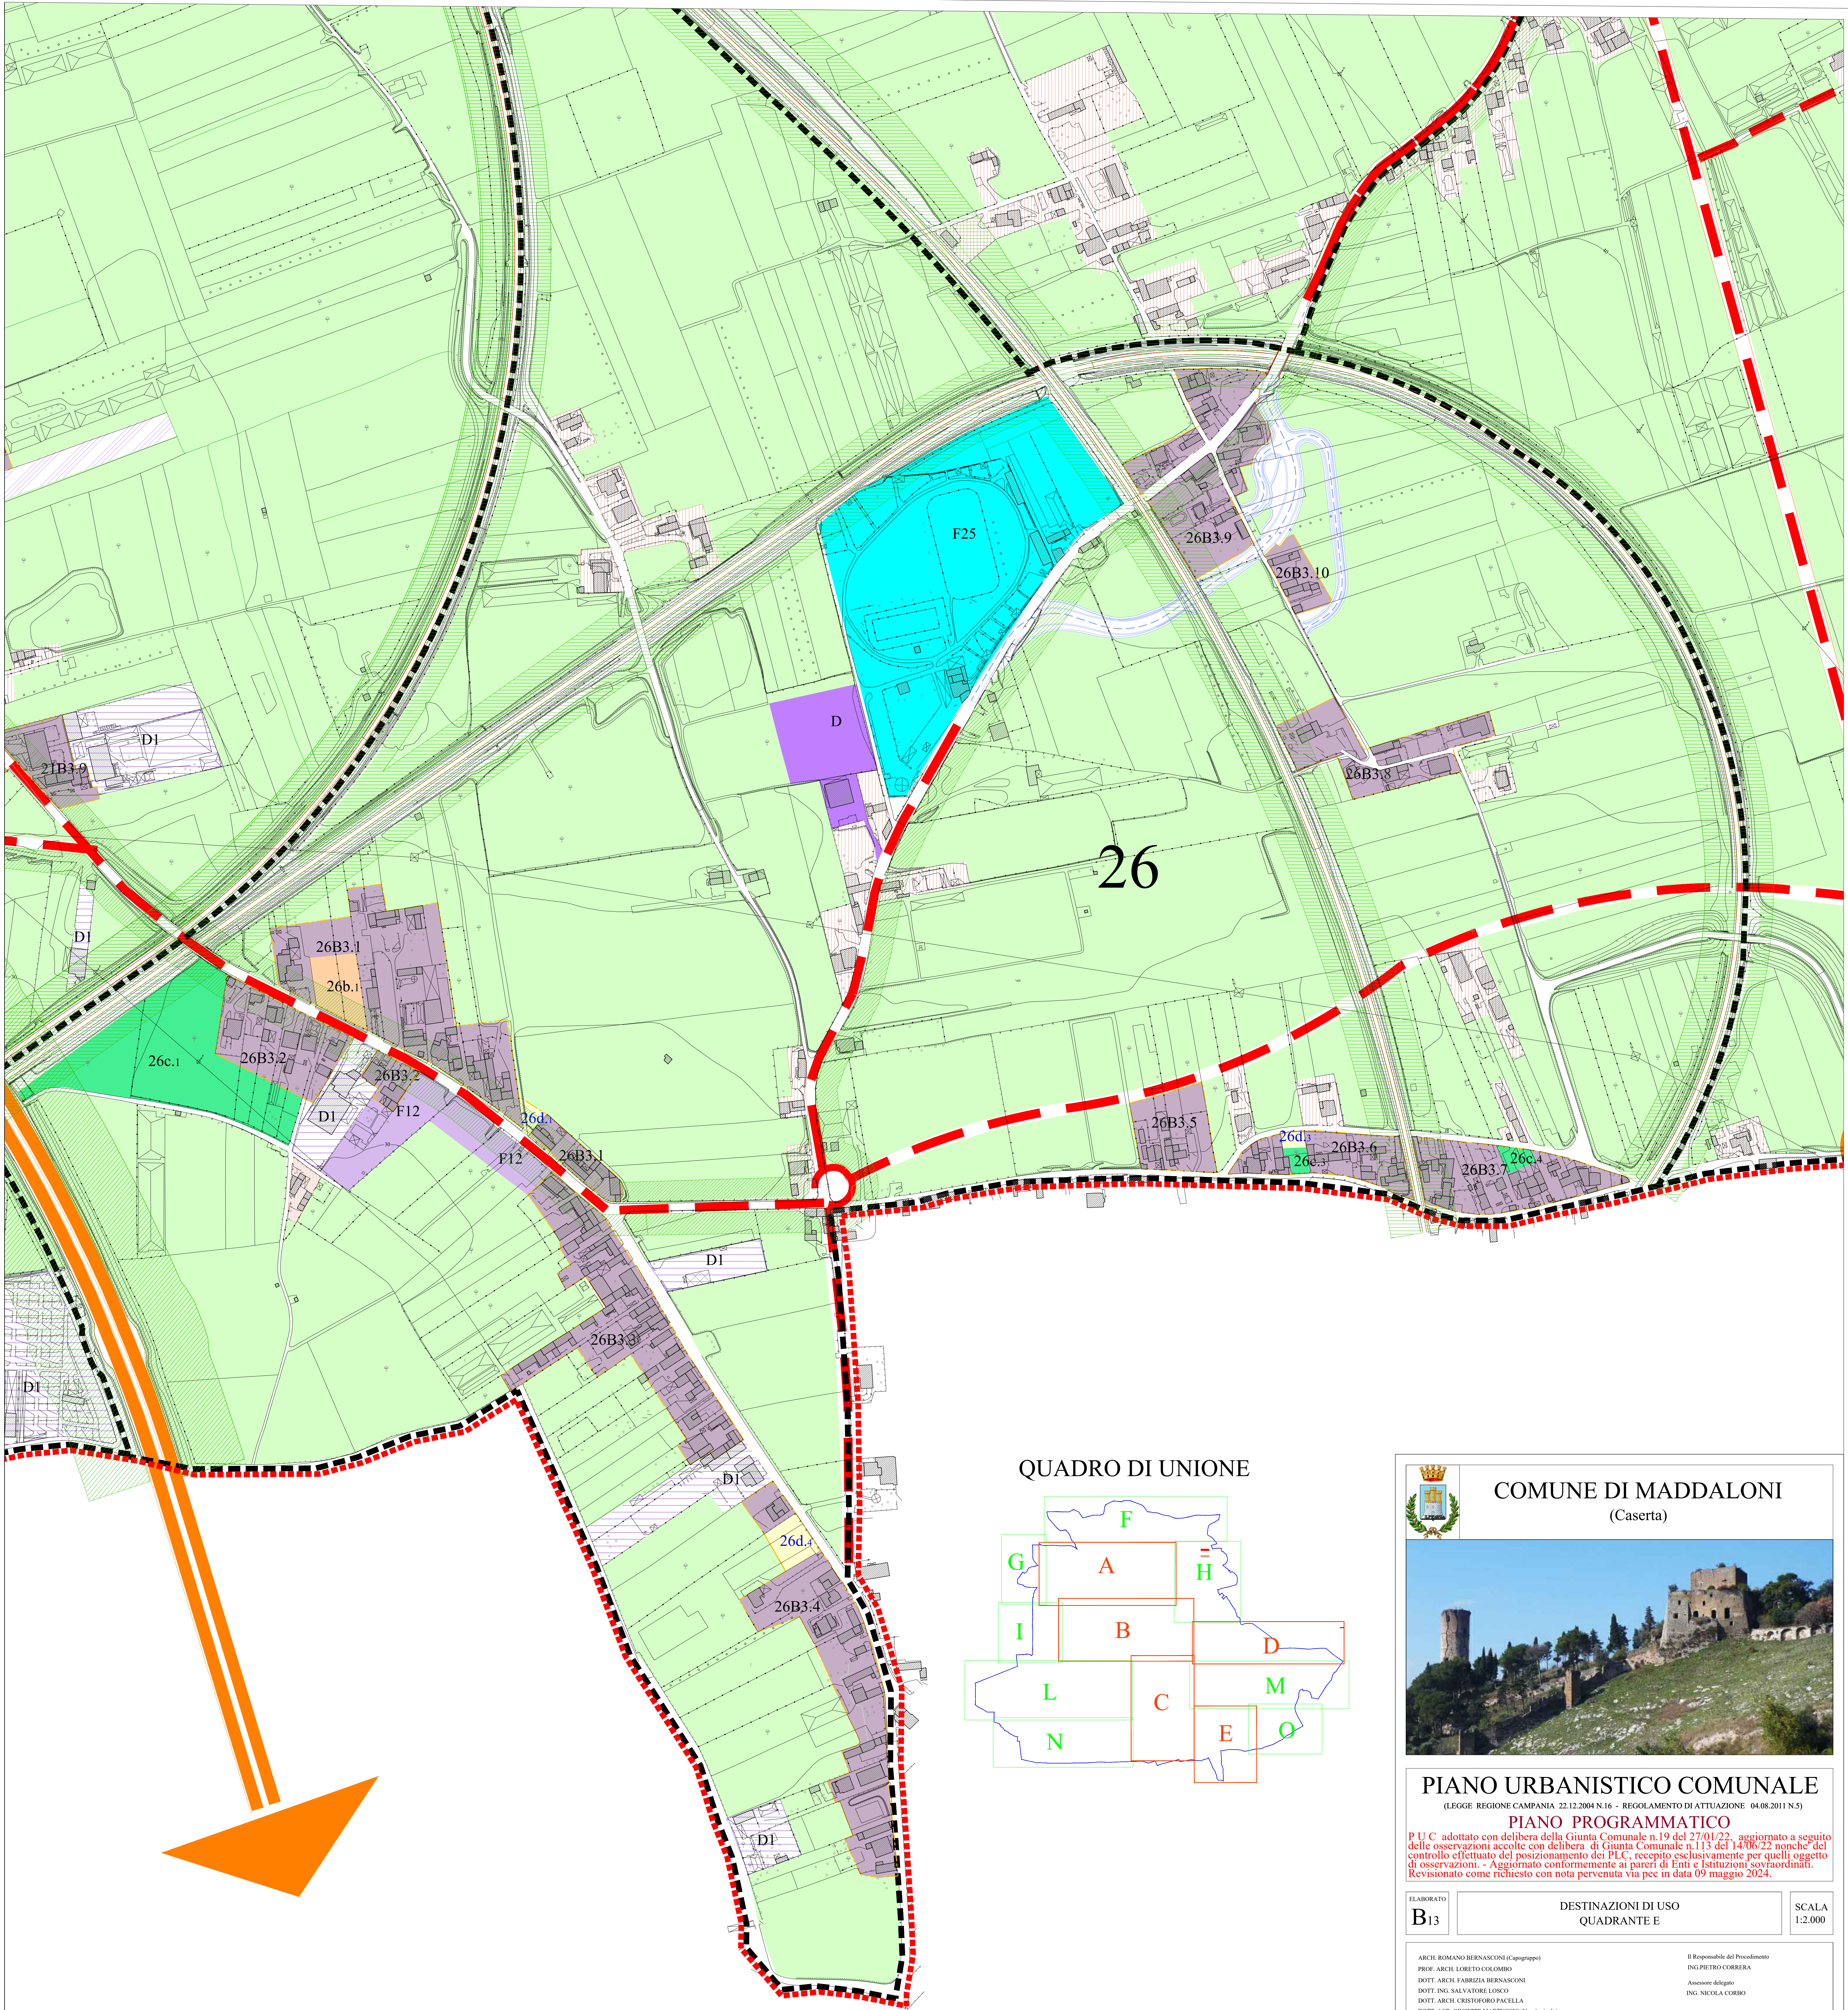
F25
26B3.9
26B3.10
D
D1
21B3.9
26B3.8
26
D1
26B3.1
26b.1
26c.1
26B3.2
26B3.2
D1
F12
26d.1
F12
26B3.1
26B3.5
26d.3
26B3.6
26c.3
26c.4
26B3.7
D1
26B3.3
D1
D1
26d.4
26B3.4
D1

QUADRO DI UNIONE
F
G
A
H
I
B
D
L
C
M
N
E
O

COMUNE DI MADDALONI
(Caserta)

PIANO URBANISTICO COMUNALE
(LEGGE REGIONE CAMPANIA 22.12.2004 N.16 - REGOLAMENTO DI ATTUAZIONE 04.08.2011 N.5)
PIANO PROGRAMMATICO
P U C adottato con delibera della Giunta Comunale n.19 del 27/01/22, aggiornato a seguito delle osservazioni accolte con delibera di Giunta Comunale n.113 del 14/06/22 nonche' del controllo effettuato del posizionamento dei PLC, recepito esclusivamente per quelli oggetto di osservazioni. - Aggiornato conformemente ai pareri di Enti e Istituzioni sovraordinati. Revisionato come richiesto con nota pervenuta via pec in data 09 maggio 2024.

ELABORATO
B13
DESTINAZIONI DI USO
QUADRANTE E
SCALA
1:2.000

ARCH. ROMANO BERNASCONI (Capogruppo)
PROF. ARCH. LORETO COLOMBO
DOTT. ARCH. FABRIZIA BERNASCONI
DOTT. ING. SALVATORE LOSCO
DOTT. ARCH. CRISTOFORO PACELLA
Il Responsabile del Procedimento
ING.PIETRO CORRERA
Assessore delegato
ING. NICOLA CORBO